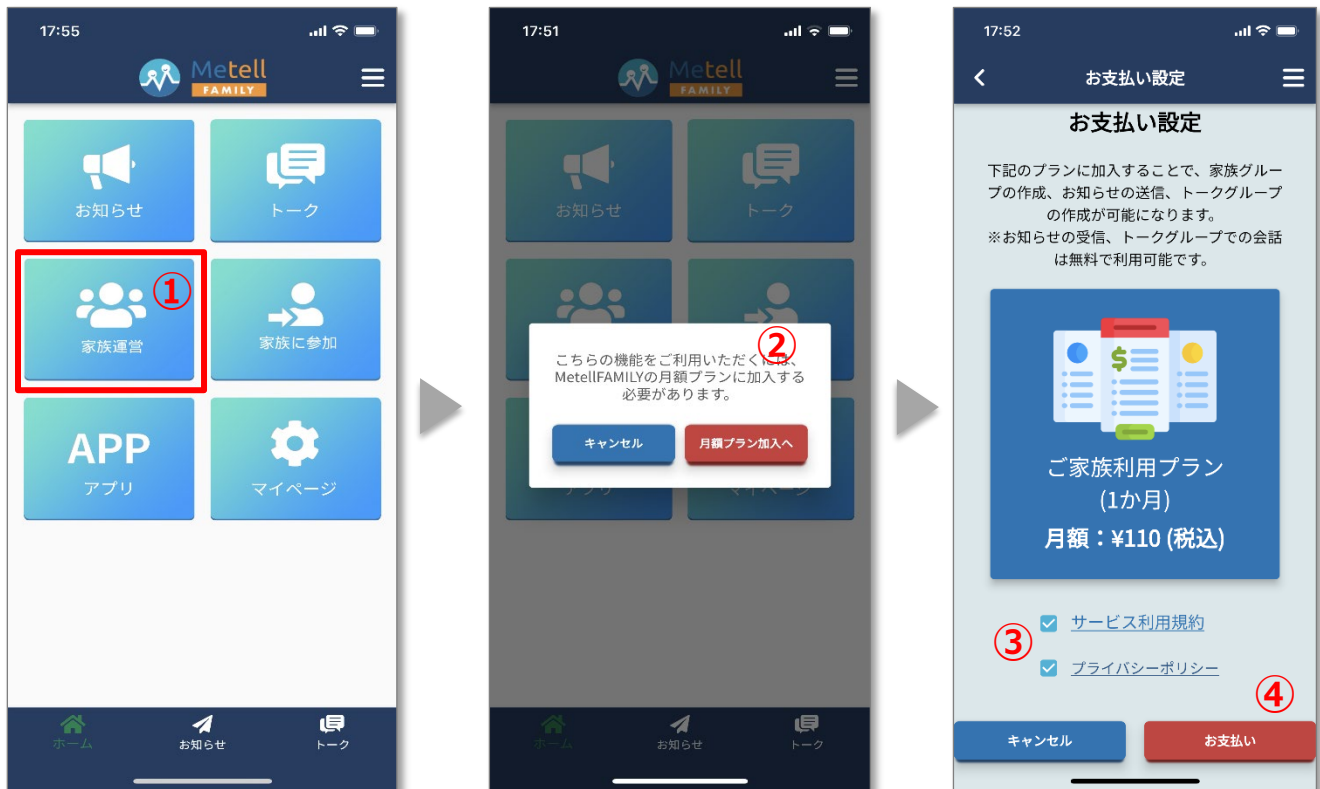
17:55

Metell FAMILY

お知らせ

トーク

①

家族運営

家族に参加

APP
アプリ

マイページ

ホーム
お知らせ
トーク

17:51

Metell FAMILY

お知らせ

トーク

②

こちらの機能をご利用いただくには、MetellFAMILYの月額プランに加入する必要があります。

キャンセル
月額プラン加入へ

アプリ
マイページ

ホーム
お知らせ
トーク

17:52

お支払い設定

お支払い設定

下記のプランに加入することで、家族グループの作成、お知らせの送信、トークグループの作成が可能になります。
※お知らせの受信、トークグループでの会話は無料で利用可能です。

ご家族利用プラン
(1か月)
月額：¥110 (税込)

③
サービス利用規約
プライバシーポリシー

④

キャンセル
お支払い